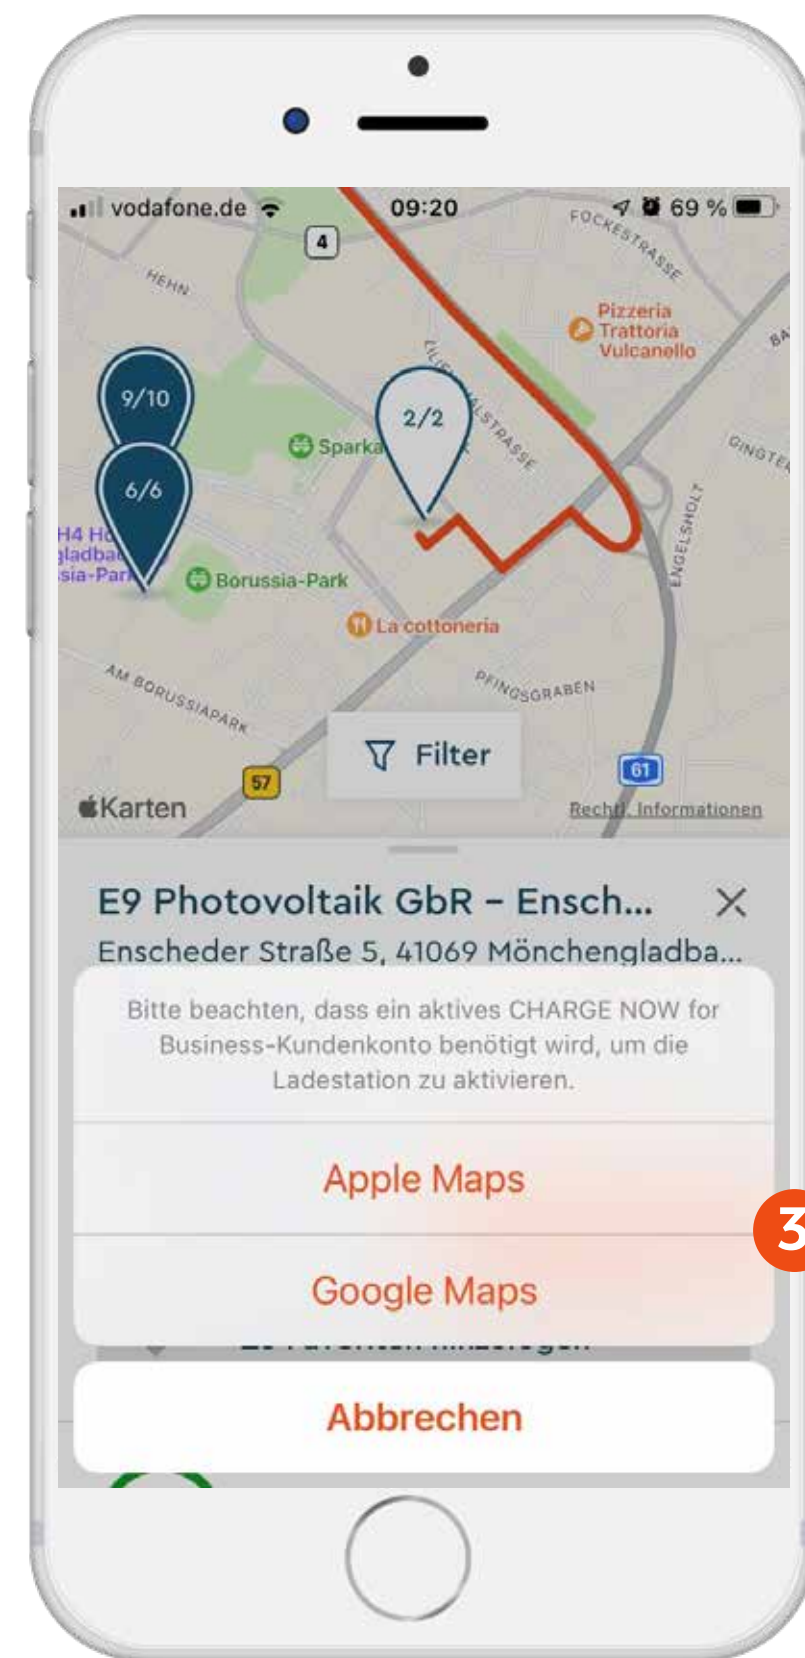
vodafone.de 09:20 69 %

4

HEHN

FOCKESTRASSE

Pizzeria Trattoria Vulcanello

9/10

6/6

2/2

Sparka

LILIENTHALSTRASSE

GINGTE

ENGELSHOLT

H4 Ho gladba sia-Par

Borussia-Park

La cottoneria

PFINGSGRABEN

AM BORUSSIAPARK

Filter

57

61

Karten

Rechtl. Informationen

E9 Photovoltaik GbR - Ensch...

Enscheder Straße 5, 41069 Mönchengladba...

Bitte beachten, dass ein aktives CHARGE NOW for Business-Kundenkonto benötigt wird, um die Ladestation zu aktivieren.

Apple Maps

Google Maps

Abbrechen

3